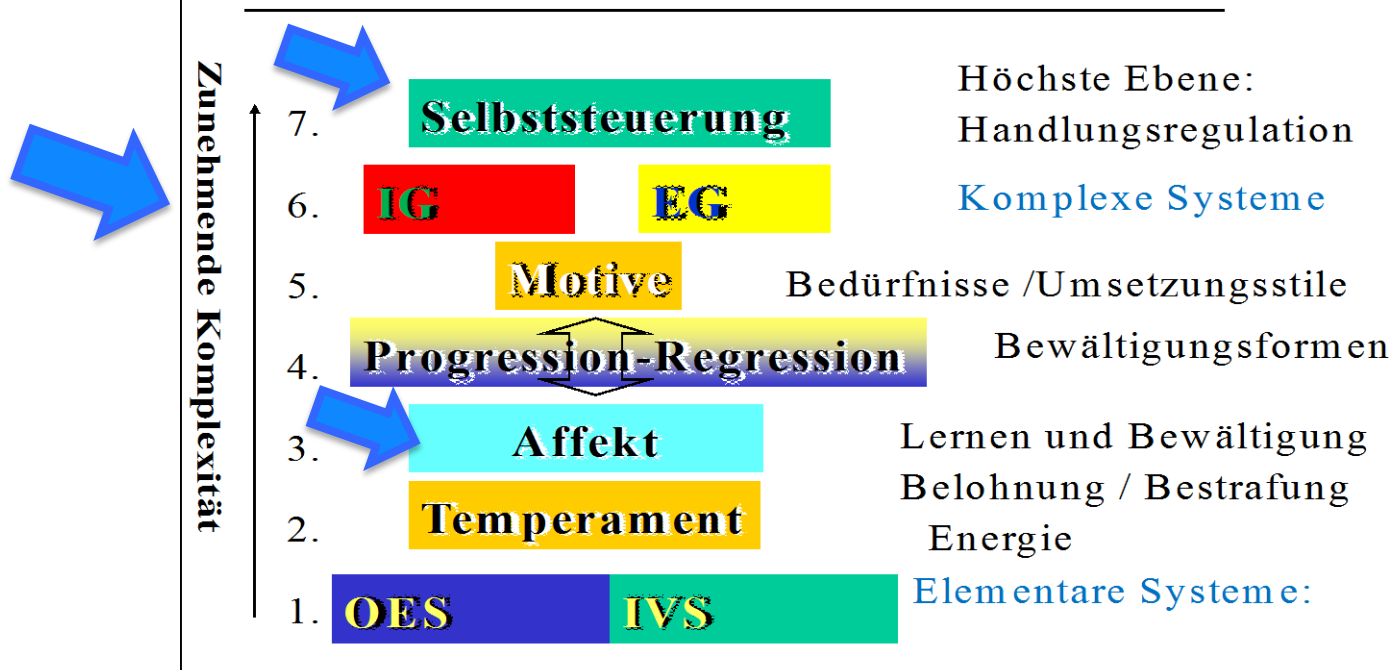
Zunehmende Komplexität

7. Selbststeuerung
Höchste Ebene: Handlungsregulation

6. IG EG
Komplexe Systeme

5. Motive
Bedürfnisse /Umsetzungsstile

4. Progression-Regression
Bewältigungsformen

3. Affekt
Lernen und Bewältigung

2. Temperament
Belohnung / Bestrafung
Energie

1. OES IVS
Elementare Systeme: